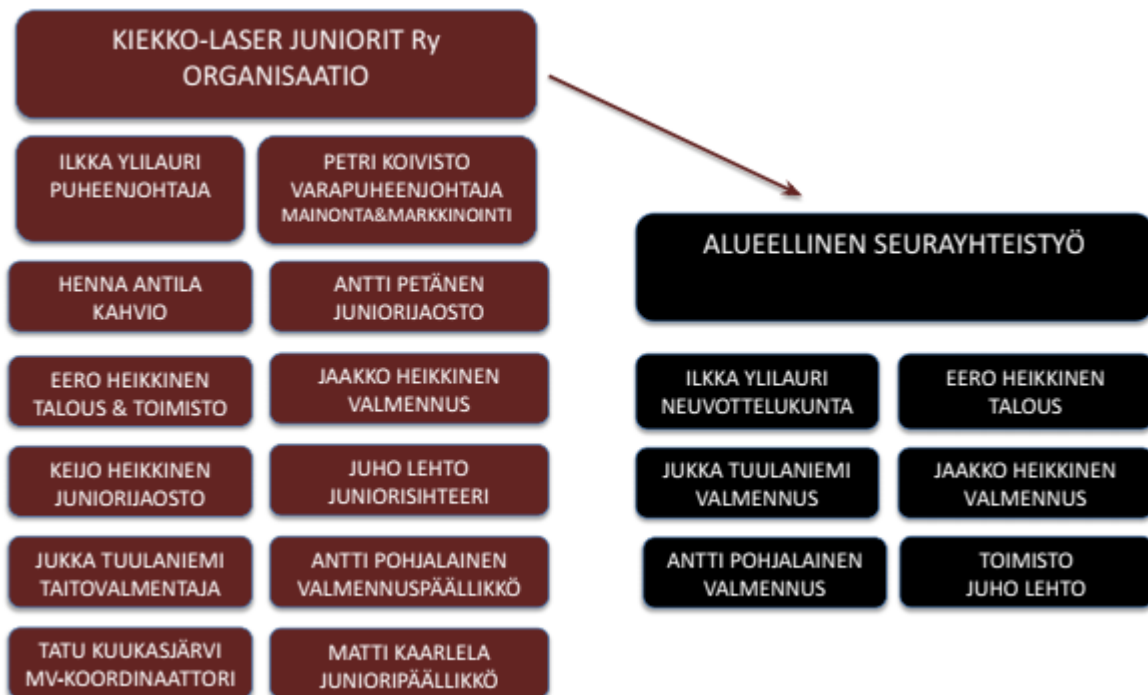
KIEKKO-LASER JUNIORIT Ry
ORGANISAATIO

ILKKA YLILAURI
PUHEENJOHTAJA

PETRI KOIVISTO
VARAPUHEENJOHTAJA
MAINONTA&MARKKINOINTI

HENNA ANTILA
KAHVIO

ANTTI PETÄNEN
JUNIORIJAOSTO

EERO HEIKKINEN
TALOUS & TOIMISTO

JAAKKO HEIKKINEN
VALMENNUS

KEIJO HEIKKINEN
JUNIORIJAOSTO

JUHO LEHTO
JUNIORISIHTEERI

JUKKA TUULANIEMI
TAITOVALMENTAJA

ANTTI POHJALAINEN
VALMENNUSPÄÄLLIKKÖ

TATU KUUKASJÄRVI
MV-KOORDINAATTORI

MATTI KAARLELA
JUNIORIPÄÄLLIKKÖ

ALUEELLINEN SEURAYHTEISTYÖ

ILKKA YLILAURI
NEUVOTTELUKUNTA

EERO HEIKKINEN
TALOUS

JUKKA TUULANIEMI
VALMENNUS

JAAKKO HEIKKINEN
VALMENNUS

ANTTI POHJALAINEN
VALMENNUS

TOIMISTO
JUHO LEHTO